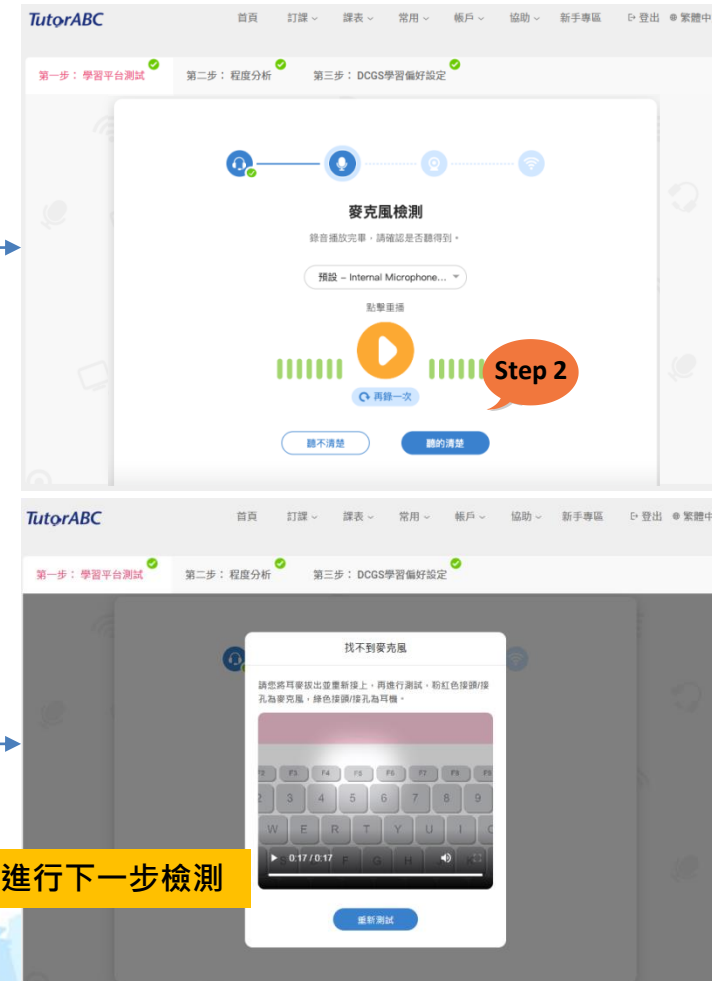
TutorABC 首頁 訂課 課表 常用 帳戶 協助 新手專區 登出 繁體中

第一步：學習平台測試 第二步：程度分析 第三步：DCGS學習偏好設定

麥克風檢測

錄音播放完畢，請確認是否聽得到。

預設 – Internal Microphone...

點擊重播

Step 2

再錄一次

聽不清楚 聽的清楚

TutorABC 首頁 訂課 課表 常用 帳戶 協助 新手專區 登出 繁體中

第一步：學習平台測試 第二步：程度分析 第三步：DCGS學習偏好設定

找不到麥克風

請您將耳麥拔出並重新接上，再進行測試，粉紅色接頭/接孔為麥克風，綠色接頭/接孔為耳機。

F3 F4 F5 F6 F7 F8 F9

2 3 4 5 6 7 8 9

W E R T Y U I O

F G H

0:17 / 0:17

進行下一步檢測

重新測試